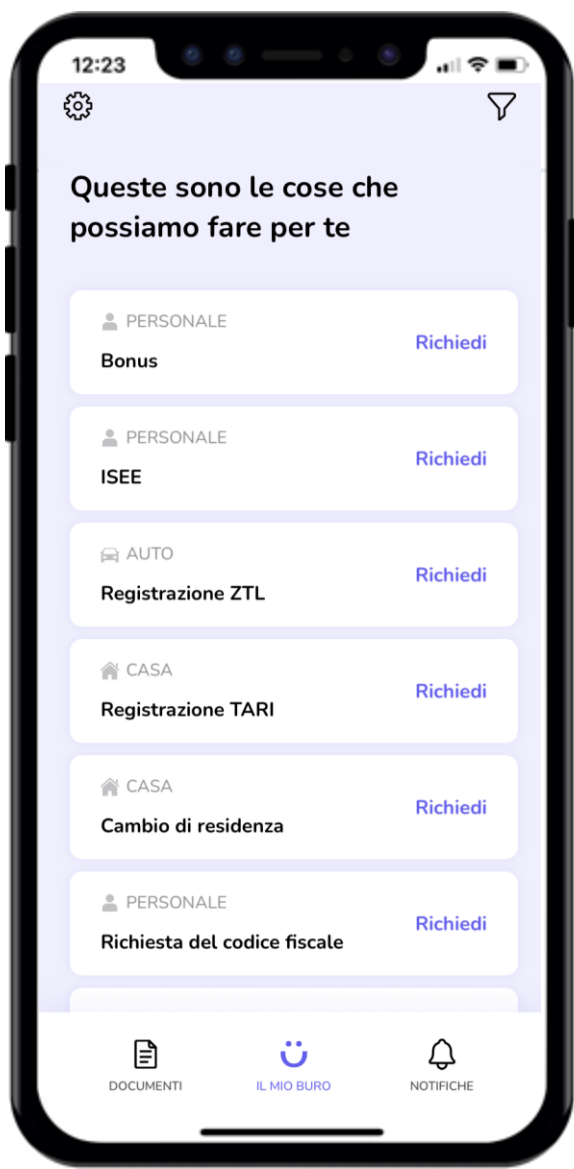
12:23

Queste sono le cose che possiamo fare per te

PERSONALE
Bonus
Richiedi

PERSONALE
ISEE
Richiedi

AUTO
Registrazione ZTL
Richiedi

CASA
Registrazione TARI
Richiedi

CASA
Cambio di residenza
Richiedi

PERSONALE
Richiesta del codice fiscale
Richiedi

DOCUMENTI
IL MIO BURO
NOTIFICHE